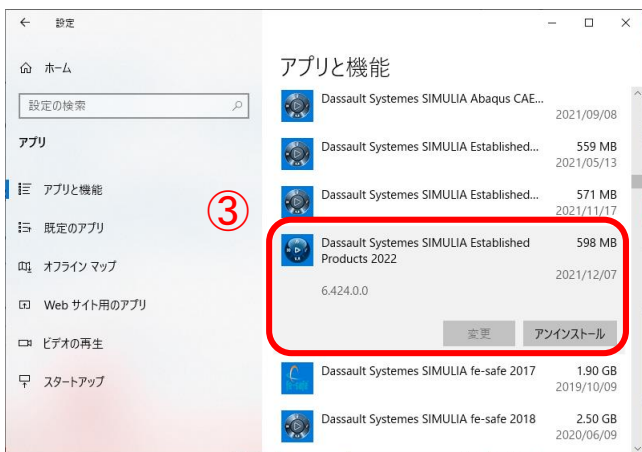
← 設定

ホーム

設定の検索

アプリ

アプリと機能

既定のアプリ

オフライン マップ

Web サイト用のアプリ

ビデオの再生

スタートアップ

③

アプリと機能

Dassault Systemes SIMULIA Abaqus CAE... 2021/09/08

Dassault Systemes SIMULIA Established... 559 MB 2021/05/13

Dassault Systemes SIMULIA Established... 571 MB 2021/11/17

Dassault Systemes SIMULIA Established Products 2022 598 MB 2021/12/07
6.424.0.0

変更 アンインストール

Dassault Systemes SIMULIA fe-safe 2017 1.90 GB 2019/10/09

Dassault Systemes SIMULIA fe-safe 2018 2.50 GB 2020/06/09